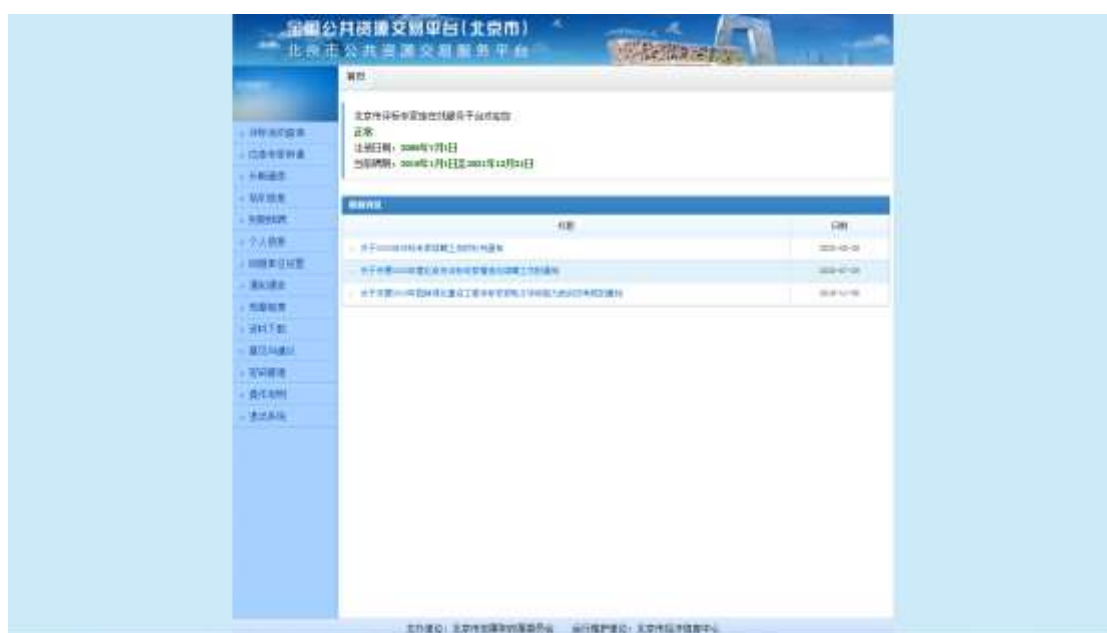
全国公共资源交易平台(北京市)
北京市公共资源交易服务平台

首页

北京市评标专家信息服务平台欢迎您
正常
注册日期：2008年7月1日
当前聘期：2018年1月1日至2021年12月31日

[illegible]

| 标题 | 日期 |
|---|---|
| 关于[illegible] | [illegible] |
| 关于开展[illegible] | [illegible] |
| 关于开展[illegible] | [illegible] |

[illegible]
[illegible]
个人信息
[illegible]
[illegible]
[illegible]
个人信息
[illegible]
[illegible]
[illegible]
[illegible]
资料下载
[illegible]
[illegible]
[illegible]
退出系统

主办单位：北京市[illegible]  运行维护单位：北京市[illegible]中心